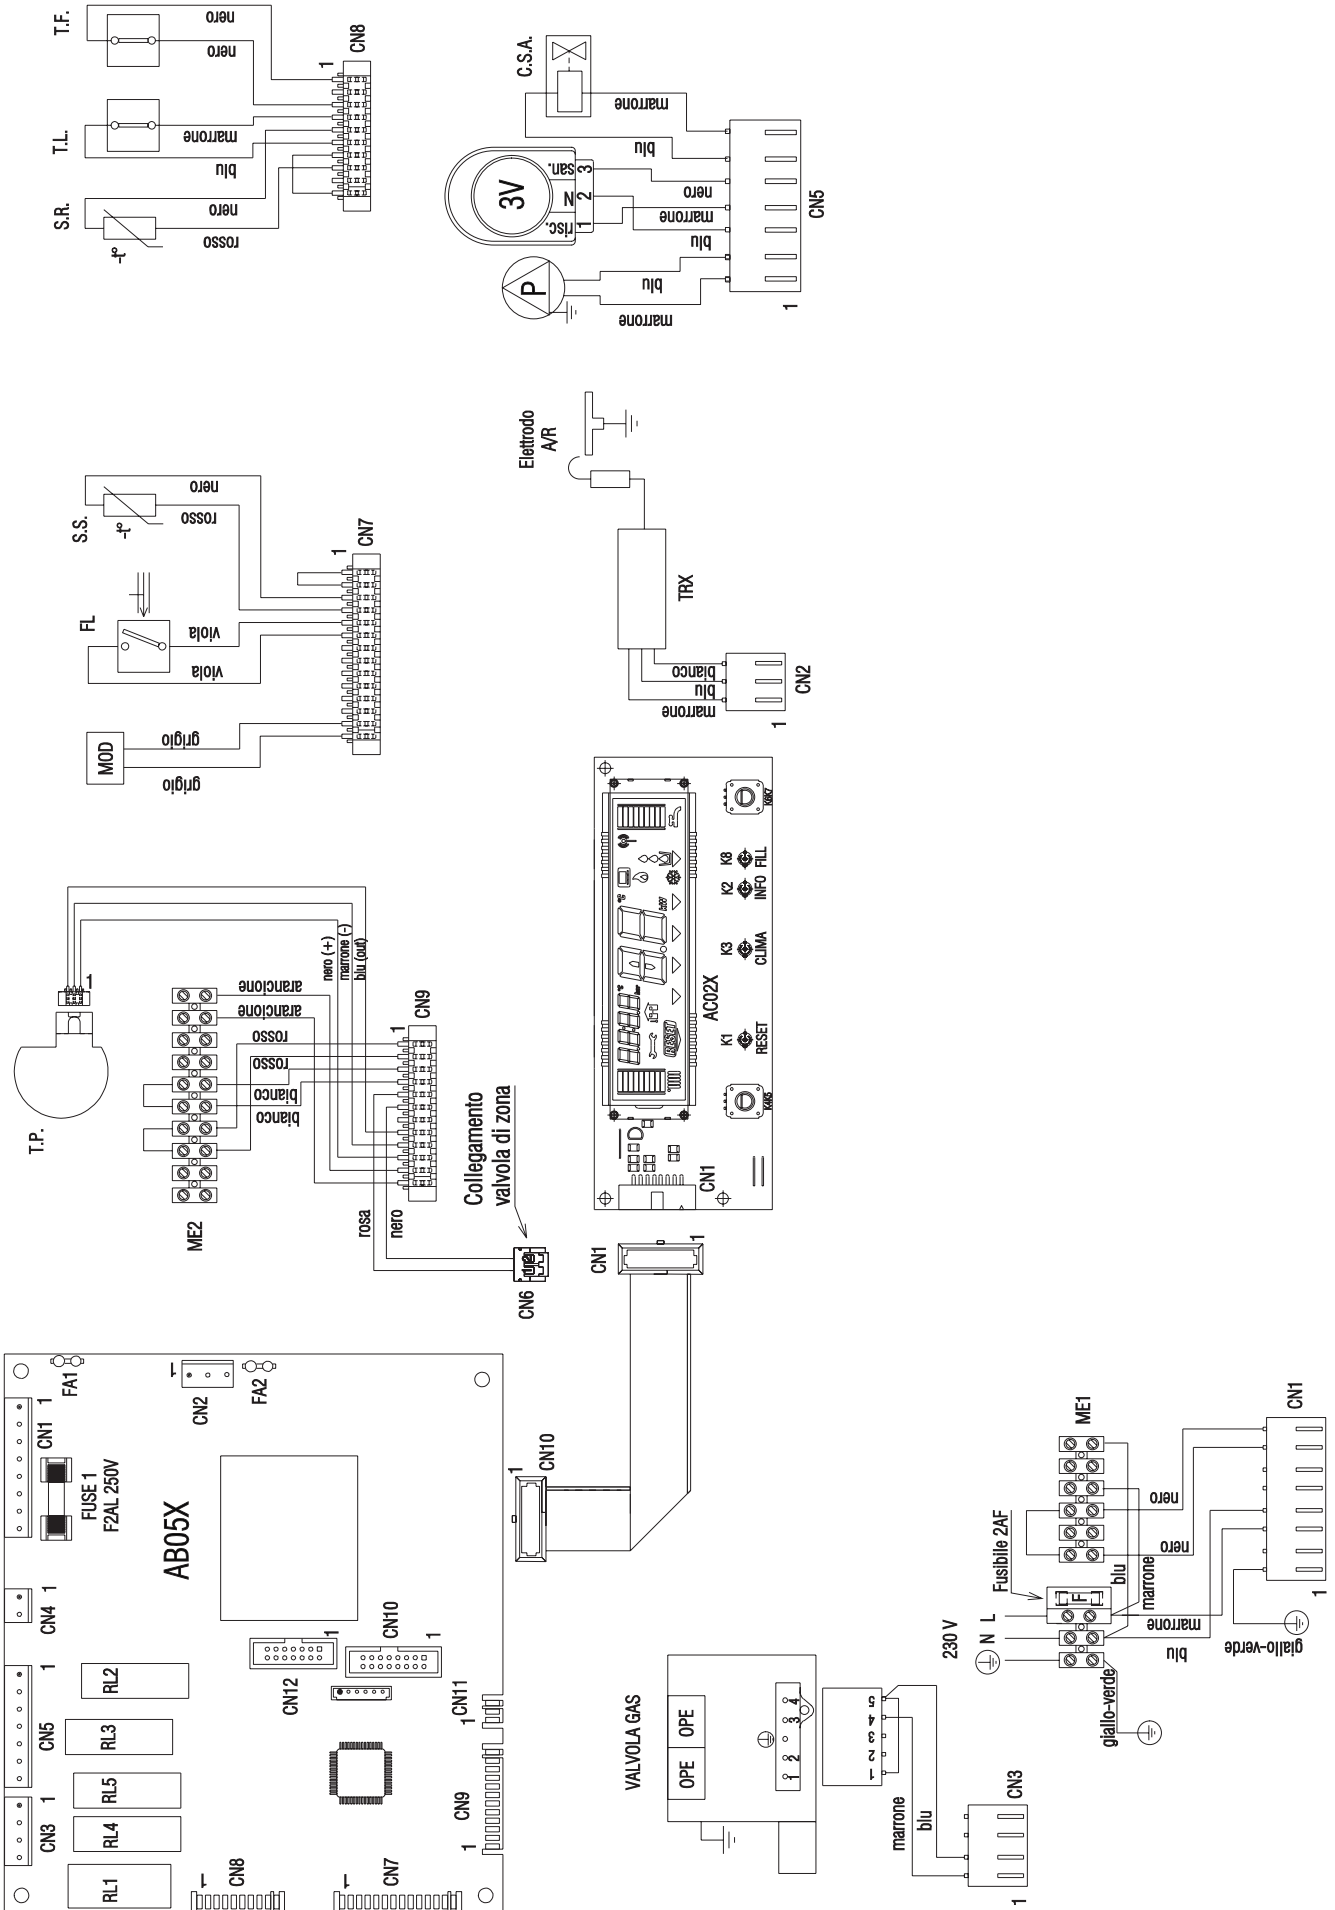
T.F.
nero
nero
CN8
1
T.L.
marrone
blu
S.R.
nero
rosso
C.S.A.
marrone
blu
3V
san.
3
N
2
risc.
1
nero
marrone
blu
P
blu
marrone
CN5
1
S.S.
nero
rosso
FL
viola
viola
CN7
1
MOD
grigio
grigio
Elettrodo A/R
TRX
bianco
blu
marrone
CN2
1
T.P.
1
nero (+)
marrone (-)
blu (out)
arancione
arancione
rosso
rosso
bianco
bianco
CN9
1
ME2
Collegamento valvola di zona
rosa
nero
CN6
AC02X
K1
RESET
K3
CLIMA
K2
INFO
K8
FILL
CN1
CN1
1
FA1
1
CN2
FA2
CN1
1
FUSE 1
F2AL 250V
AB05X
CN4
1
CN10
1
CN12
1
CN5
1
RL2
RL3
RL5
CN3
1
RL4
RL1
CN8
1
CN7
1
CN9
1
CN11
1
CN10
1
VALVOLA GAS
OPE
OPE
1
2
3
4
5
4
3
2
1
marrone
blu
CN3
1
230 V
N
L
Fusibile 2AF
F
giallo-verde
blu
marrone
blu
marrone
nero
nero
ME1
CN1
1
giallo-verde